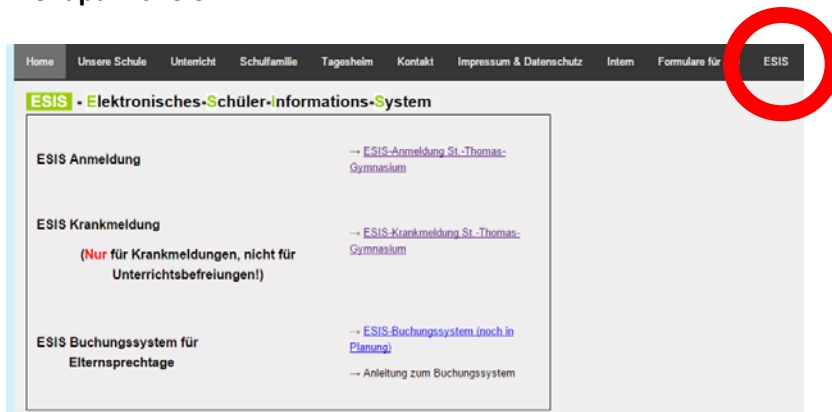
Home Unsere Schule Unterricht Schulfamilie Tagesheim Kontakt Impressum & Datenschutz Intern Formulare für ESIS

ESIS - Elektronisches-Schüler-Informations-System

| | |
|---|---|
| ESIS Anmeldung | → ESIS-Anmeldung St.-Thomas-Gymnasium |
| ESIS Krankmeldung (Nur für Krankmeldungen, nicht für Unterrichtsbefreiungen!) | → ESIS-Krankmeldung St.-Thomas-Gymnasium |
| ESIS Buchungssystem für Elternsprechtage | → ESIS-Buchungssystem (noch in Planung) → Anleitung zum Buchungssystem |